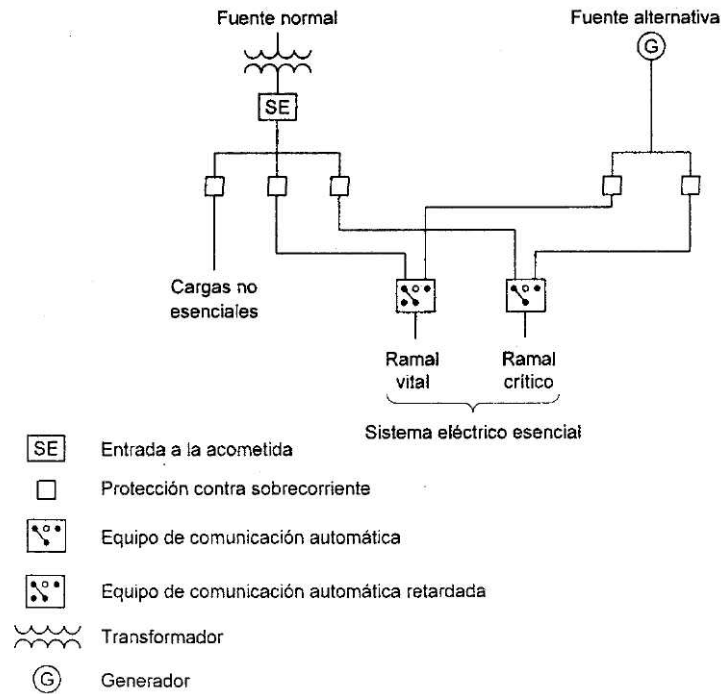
Fuente normal

Fuente alternativa

G

SE

Cargas no esenciales

Ramal vital

Ramal crítico

Sistema eléctrico esencial

SE Entrada a la acometida

Protección contra sobrecorriente

Equipo de comunicación automática

Equipo de comunicación automática retardada

Transformador

G Generador